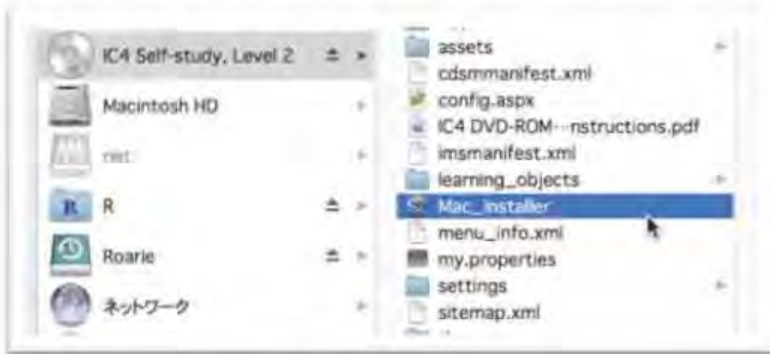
IC4 Self-study, Level 2
Macintosh HD
net
R
Roarie
ネットワーク

assets
cdsmmanifest.xml
config.aspx
IC4 DVD-ROM···nstructions.pdf
imsmanifest.xml
learning_objects
Mac_installer
menu_info.xml
my.properties
settings
sitemap.xml